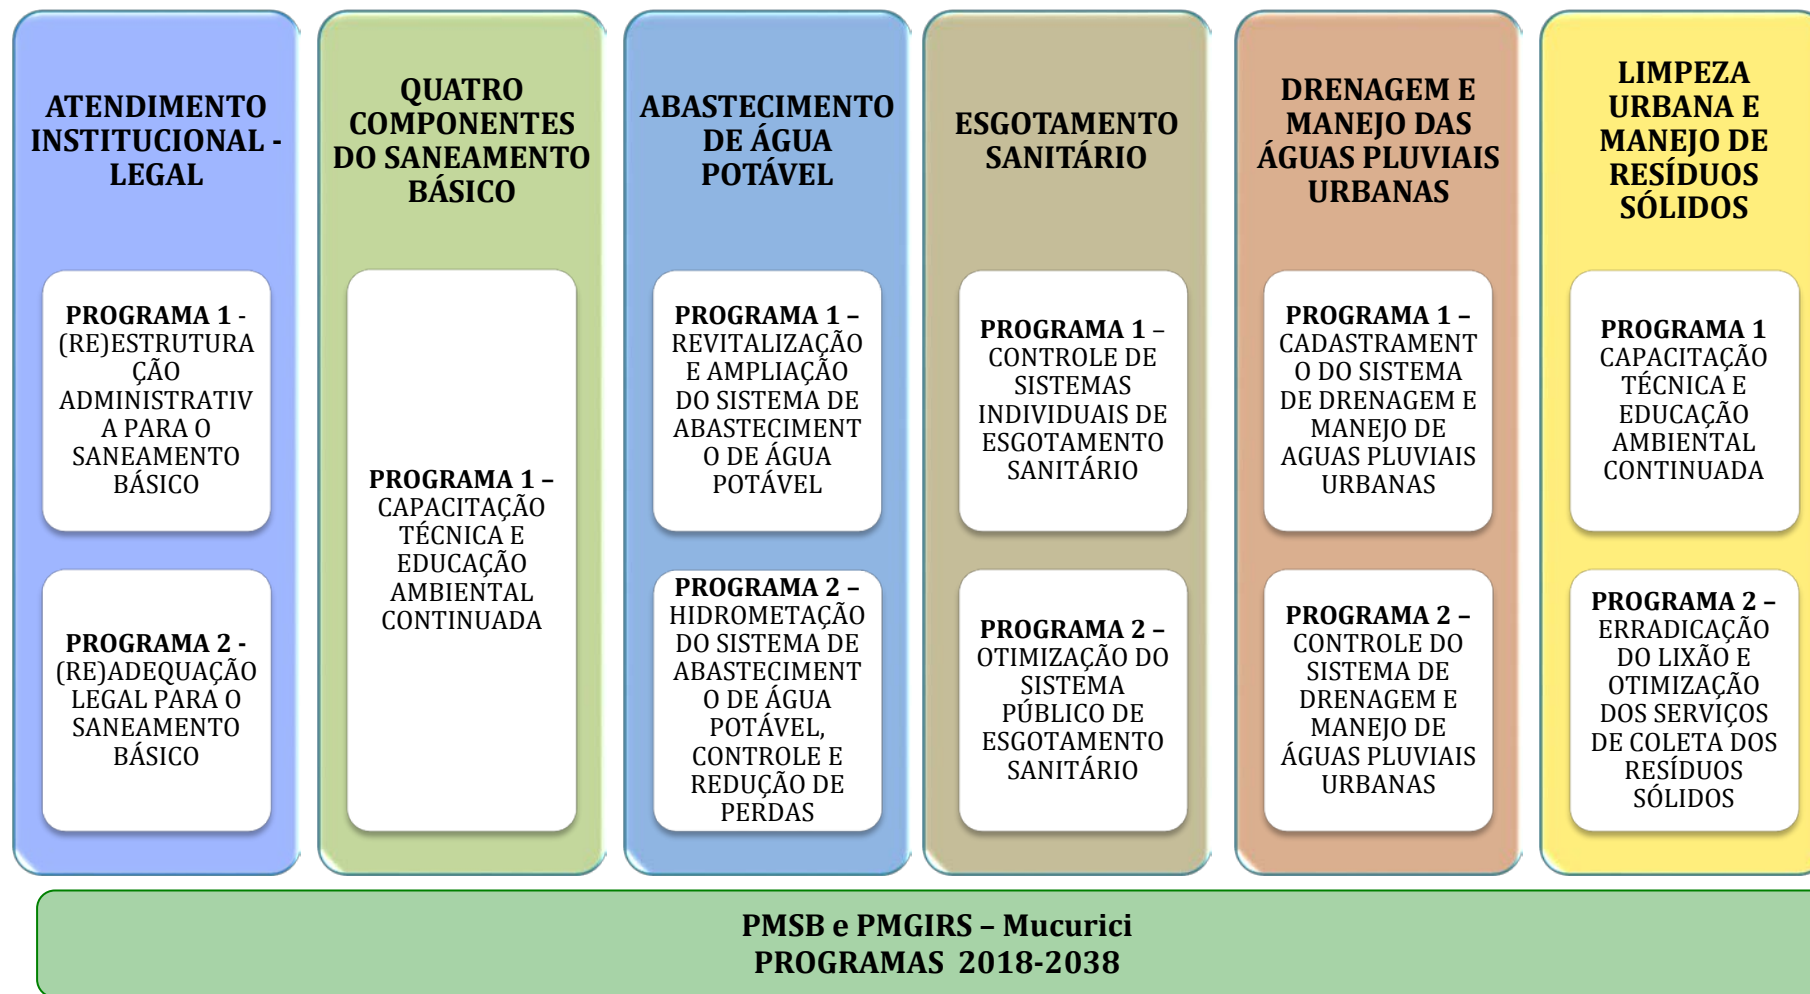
ATENDIMENTO INSTITUCIONAL - LEGAL

PROGRAMA 1 - (RE)ESTRUTURAÇÃO ADMINISTRATIVA PARA O SANEAMENTO BÁSICO

PROGRAMA 2 - (RE)ADEQUAÇÃO LEGAL PARA O SANEAMENTO BÁSICO

QUATRO COMPONENTES DO SANEAMENTO BÁSICO

PROGRAMA 1 – CAPACITAÇÃO TÉCNICA E EDUCAÇÃO AMBIENTAL CONTINUADA

ABASTECIMENTO DE ÁGUA POTÁVEL

PROGRAMA 1 – REVITALIZAÇÃO E AMPLIAÇÃO DO SISTEMA DE ABASTECIMENTO DE ÁGUA POTÁVEL

PROGRAMA 2 – HIDROMETAÇÃO DO SISTEMA DE ABASTECIMENTO DE ÁGUA POTÁVEL, CONTROLE E REDUÇÃO DE PERDAS

ESGOTAMENTO SANITÁRIO

PROGRAMA 1 – CONTROLE DE SISTEMAS INDIVIDUAIS DE ESGOTAMENTO SANITÁRIO

PROGRAMA 2 – OTIMIZAÇÃO DO SISTEMA PÚBLICO DE ESGOTAMENTO SANITÁRIO

DRENAGEM E MANEJO DAS ÁGUAS PLUVIAIS URBANAS

PROGRAMA 1 – CADASTRAMENTO DO SISTEMA DE DRENAGEM E MANEJO DE AGUAS PLUVIAIS URBANAS

PROGRAMA 2 – CONTROLE DO SISTEMA DE DRENAGEM E MANEJO DE ÁGUAS PLUVIAIS URBANAS

LIMPEZA URBANA E MANEJO DE RESÍDUOS SÓLIDOS

PROGRAMA 1 CAPACITAÇÃO TÉCNICA E EDUCAÇÃO AMBIENTAL CONTINUADA

PROGRAMA 2 – ERRADICAÇÃO DO LIXÃO E OTIMIZAÇÃO DOS SERVIÇOS DE COLETA DOS RESÍDUOS SÓLIDOS

PMSB e PMGIRS – Mucurici
PROGRAMAS 2018-2038